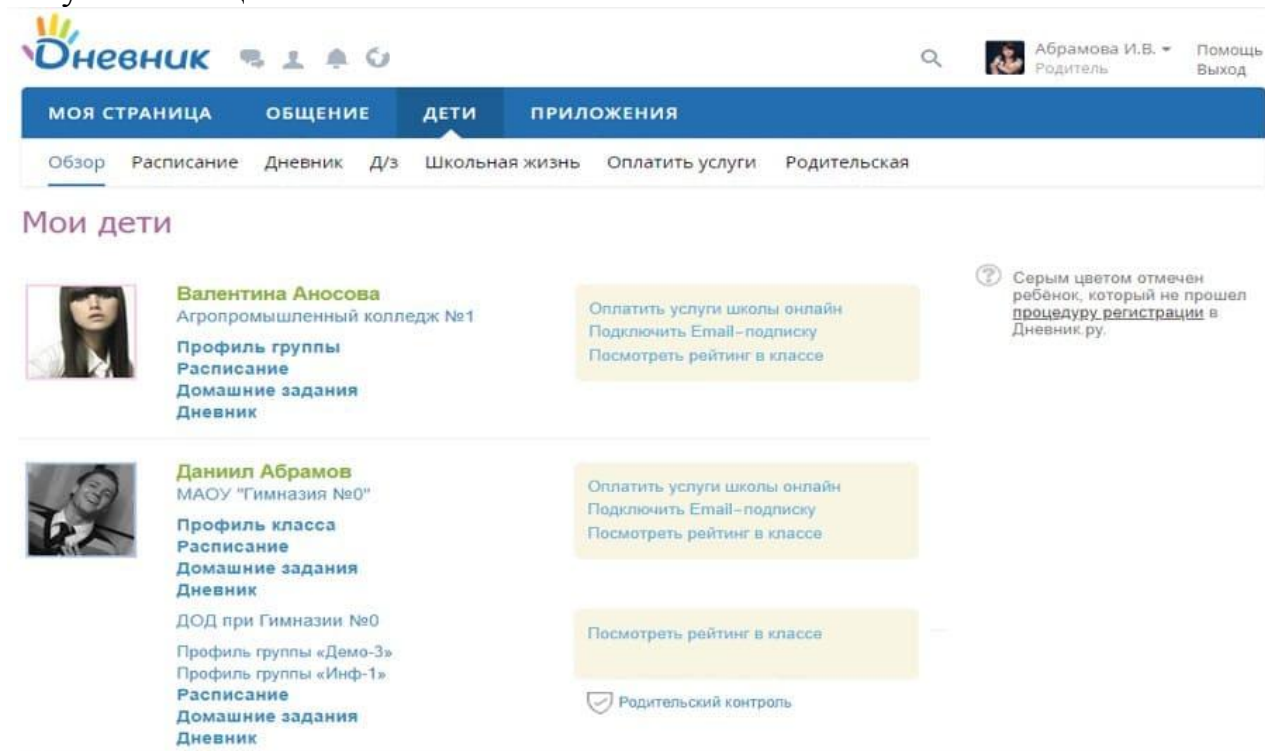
Дневник

Абрамова И.В. ▾
Родитель

Помощь
Выход

МОЯ СТРАНИЦА ОБЩЕНИЕ ДЕТИ ПРИЛОЖЕНИЯ

Обзор Расписание Дневник Д/з Школьная жизнь Оплатить услуги Родительская

Мои дети

Валентина Аносова
Агропромышленный колледж №1
Профиль группы
Расписание
Домашние задания
Дневник

Оплатить услуги школы онлайн
Подключить Email-подписку
Посмотреть рейтинг в классе

Даниил Абрамов
МАОУ "Гимназия №0"
Профиль класса
Расписание
Домашние задания
Дневник

Оплатить услуги школы онлайн
Подключить Email-подписку
Посмотреть рейтинг в классе

ДОД при Гимназии №0
Профиль группы «Демо-3»
Профиль группы «Инф-1»
Расписание
Домашние задания
Дневник

Посмотреть рейтинг в классе

Родительский контроль

Серым цветом отмечен ребёнок, который не прошел процедуру регистрации в Дневник.ру.